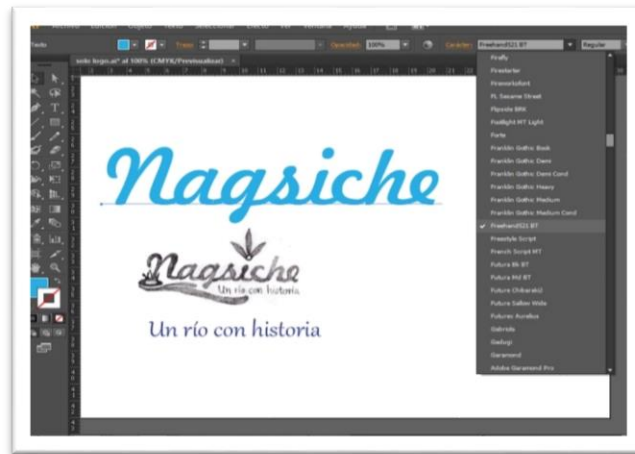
Texto
Trazo
Opacidad: 100%
Carácter: Freehand521 BT
Regular
sede bajo.ai* al 100% (CMYK/Previsualizar)

Nagsiche

Nagsiche
Un río con historia

Un río con historia

Firefly
Firestarter
Francoisfont
Ft. Sesame Street
Flipside BRK
Footlight MT Light
Forte
Franklin Gothic Book
Franklin Gothic Demi
Franklin Gothic Demi Cond
Franklin Gothic Heavy
Franklin Gothic Medium
Franklin Gothic Medium Cond
✓ Freehand521 BT
Freestyle Script
French Script MT
Futura Bk BT
Futura Md BT
Futura (Ukbaraks)
Futura Sallow Wide
Futures Aurelius
Gabriola
Gadugi
Garamond
Adobe Garamond Pro